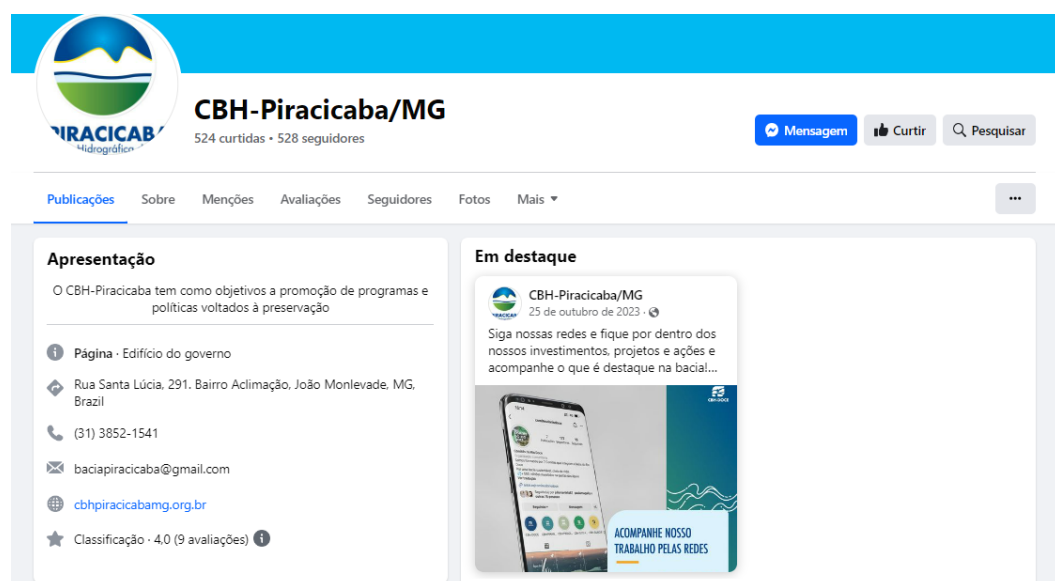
PIRACICABA
Hidrográfica

CBH-Piracicaba/MG
524 curtidas • 528 seguidores

Mensagem
Curtir
Pesquisar

Publicações
Sobre
Menções
Avaliações
Seguidores
Fotos
Mais
···

Apresentação
O CBH-Piracicaba tem como objetivos a promoção de programas e políticas voltados à preservação

Página · Edifício do governo
Rua Santa Lúcia, 291. Bairro Aclimação, João Monlevade, MG, Brazil
(31) 3852-1541
baciapiracicaba@gmail.com
cbhpiracicabamg.org.br
Classificação · 4,0 (9 avaliações)

Em destaque
CBH-Piracicaba/MG
25 de outubro de 2023 ·
Siga nossas redes e fique por dentro dos nossos investimentos, projetos e ações e acompanhe o que é destaque na bacia!...

CBH-DOCE
ACOMPANHE NOSSO TRABALHO PELAS REDES